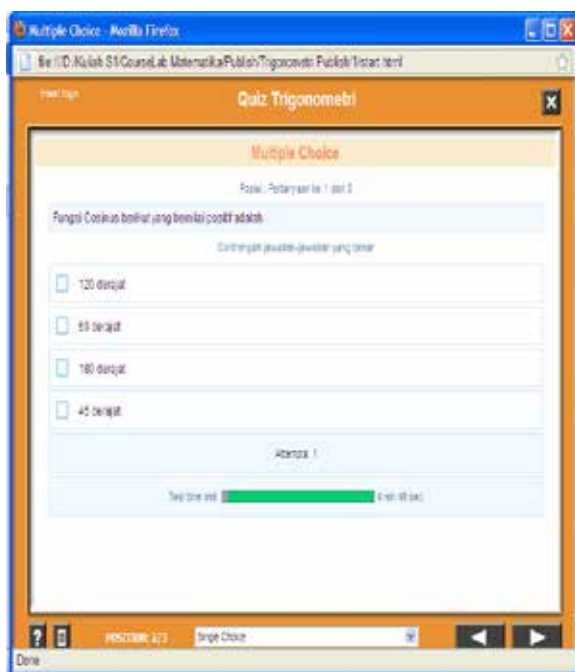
Multiple Choice - Mozilla Firefox

file:///D:/Kuliah S1/CourseLab Matematika/Publish/Trigonometri Publish/1/start.html

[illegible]

Quiz Trigonometri

Multiple Choice

Posisi : Pertanyaan ke 1 dari 3

Fungsi Cosinus berikut yang bernilai positif adalah

Centang-lah jawaban-jawaban yang benar

120 derajat

60 derajat

180 derajat

45 derajat

Attempts: 1

Test time limit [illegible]

? POSITION: 2/3 Single Choice

Done